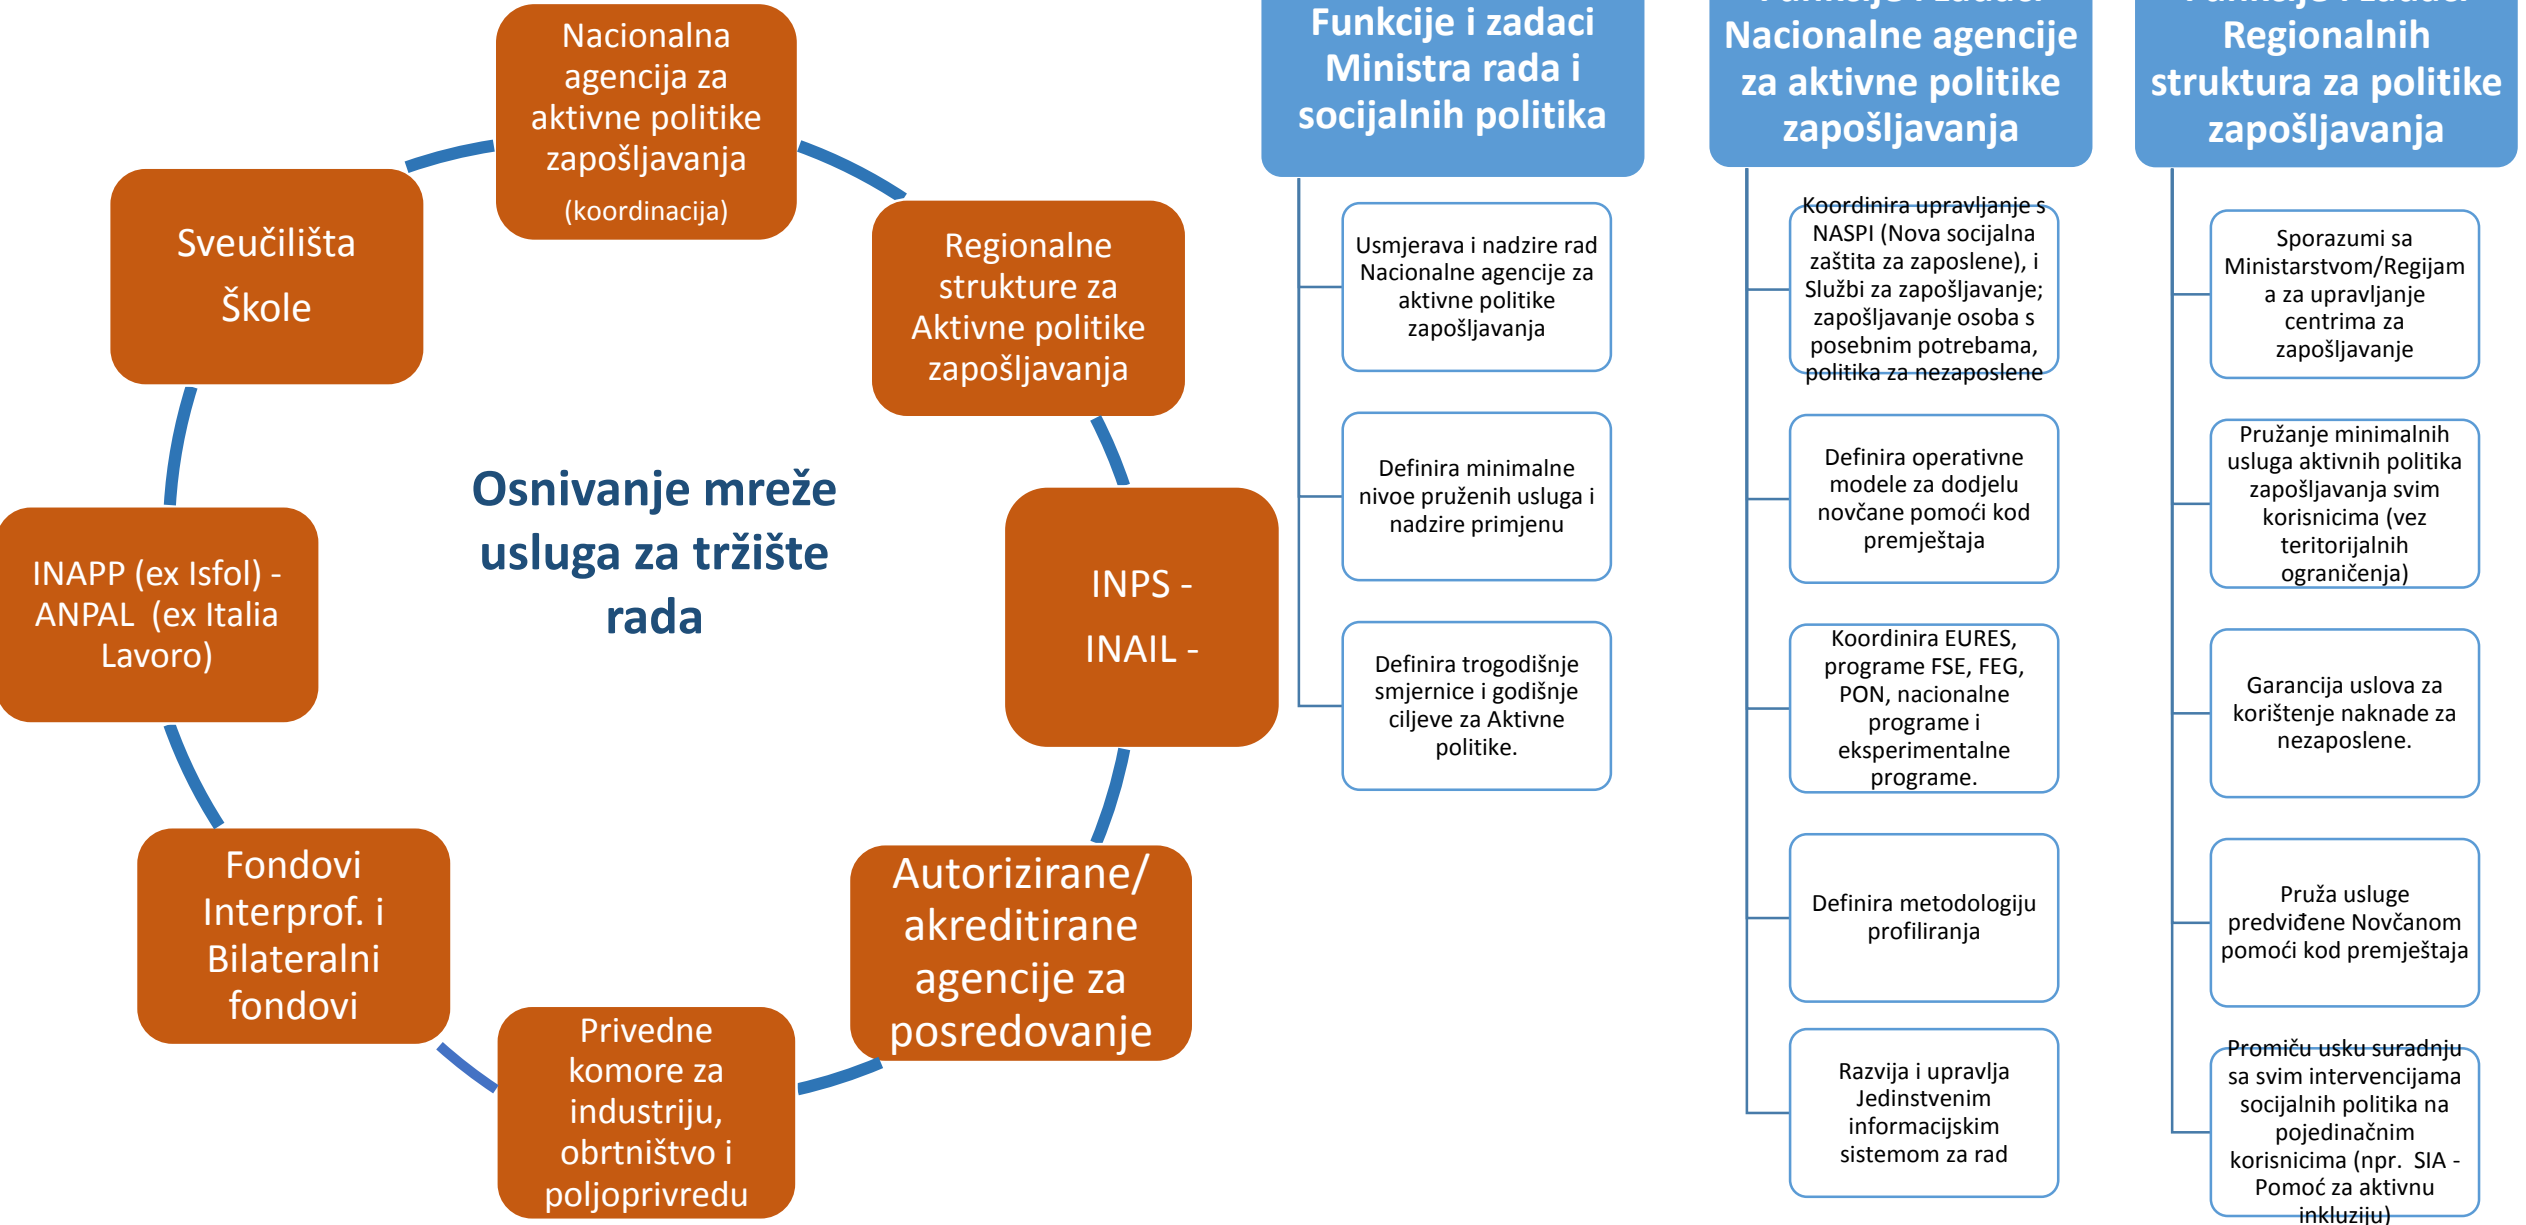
Nacionalna agencija za aktivne politike zapošljavanja (koordinacija)

Regionalne strukture za Aktivne politike zapošljavanja

INPS -

INAIL -

Autorizirane/ akreditirane agencije za posredovanje

Privedne komore za industriju, obrtništvo i poljoprivredu

Fondovi Interprof. i Bilateralni fondovi

INAPP (ex Isfol) - ANPAL (ex Italia Lavoro)

Sveučilišta

Škole

Osnivanje mreže usluga za tržište rada

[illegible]Funkcije i zadaci Ministra rada i socijalnih politika

Usmjerava i nadzire rad Nacionalne agencije za aktivne politike zapošljavanja

Definira minimalne nivoe pruženih usluga i nadzire primjenu

Definira trogodišnje smjernice i godišnje ciljeve za Aktivne politike.

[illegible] Nacionalne agencije za aktivne politike zapošljavanja

Koordinira upravljanje s NASPI (Nova socijalna zaštita za zaposlene), i Službi za zapošljavanje; zapošljavanje osoba s posebnim potrebama, politika za nezaposlene

Definira operativne modele za dodjelu novčane pomoći kod premještaja

Koordinira EURES, programe FSE, FEG, PON, nacionalne programe i eksperimentalne programe.

Definira metodologiju profiliranja

Razvija i upravlja Jedinstvenim informacijskim sistemom za rad

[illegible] Regionalnih struktura za politike zapošljavanja

Sporazumi sa Ministarstvom/Regijama za upravljanje centrima za zapošljavanje

Pružanje minimalnih usluga aktivnih politika zapošljavanja svim korisnicima (vez teritorijalnih ograničenja)

Garancija uslova za korištenje naknade za nezaposlene.

Pruža usluge predviđene Novčanom pomoći kod premještaja

Promiču usku suradnju sa svim intervencijama socijalnih politika na pojedinačnim korisnicima (npr. SIA - Pomoć za aktivnu inkluziju)